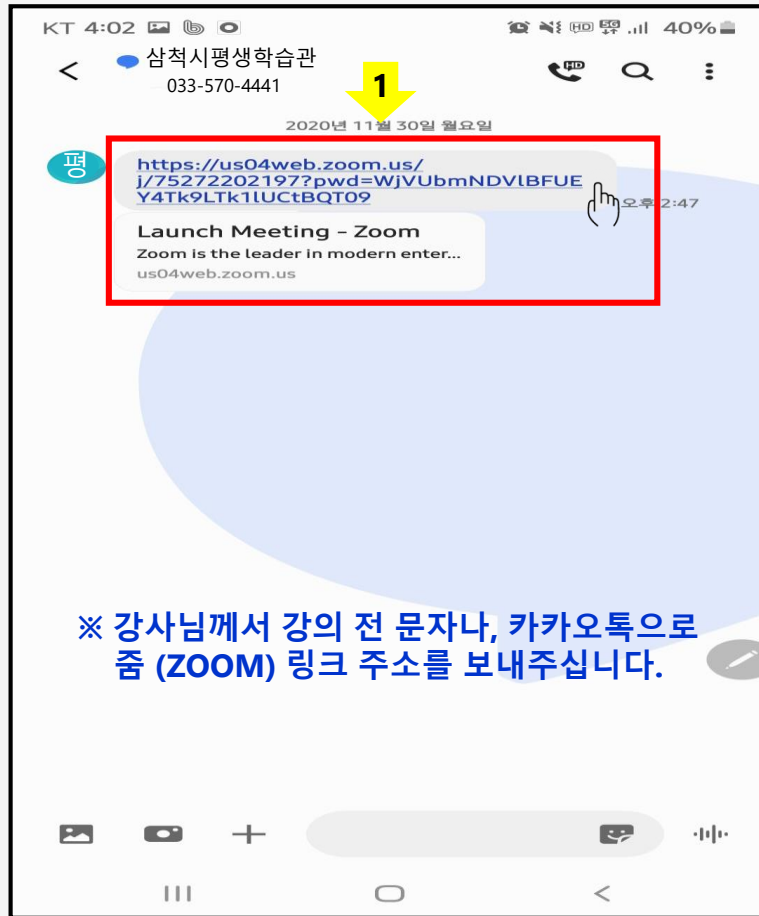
KT 4:02 40%

< 삼척시평생학습관
033-570-4441

1

2020년 11월 30일 월요일

평

https://us04web.zoom.us/j/75272202197?pwd=WjVUbmNDVlBFUEY4Tk9LTk1lUCtBQT09

오후 2:47

Launch Meeting - Zoom
Zoom is the leader in modern enter...
us04web.zoom.us

※ 강사님께서 강의 전 문자나, 카카오톡으로 줌 (ZOOM) 링크 주소를 보내주십니다.